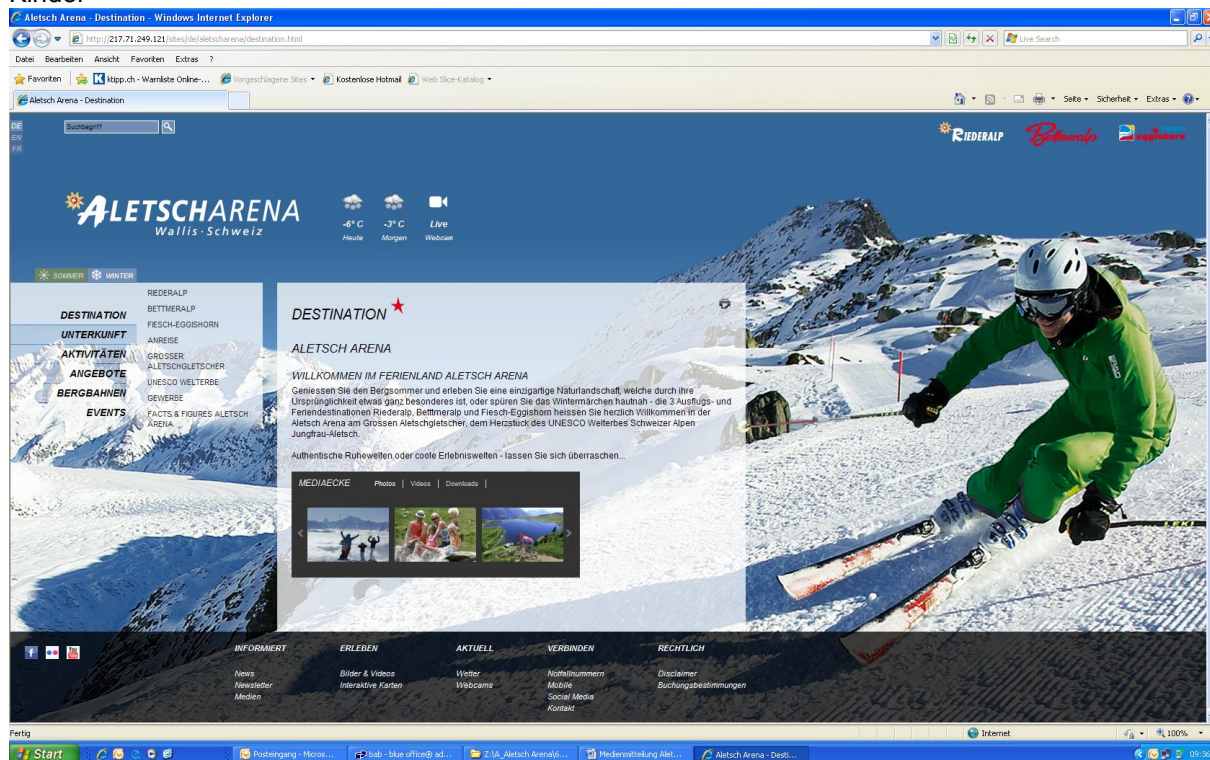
Kinder

Aletsch Arena - Destination - Windows Internet Explorer

http://217.71.249.121/sites/de/aletscharena/destination.html

Live Search

Datei Bearbeiten Ansicht Favoriten Extras ?

Favoriten ktipp.ch - Warnliste Online-... Vorgeschlagene Sites Kostenlose Hotmail Web Slice-Katalog

Aletsch Arena - Destination

Seite Sicherheit Extras

DE EN FR

Suchbegriff

RIEDERALP Bettmeralp eggishorn

ALETSCHARENA Wallis·Schweiz

-6° C Heute -3° C Morgen Live Webcam

SOMMER WINTER

DESTINATION
UNTERKUNFT
AKTIVITÄTEN
ANGEBOTE
BERGBAHNEN
EVENTS

RIEDERALP
BETTMERALP
FIESCH-EGGISHORN
ANREISE
GROSSER ALETSCHGLETSCHER
UNESCO WELTERBE
GEWERBE
FACTS & FIGURES ALETSCH ARENA

DESTINATION

ALETSCH ARENA

WILLKOMMEN IM FERIENLAND ALETSCH ARENA

Geniessen Sie den Bergsommer und erleben Sie eine einzigartige Naturlandschaft, welche durch ihre Ursprünglichkeit etwas ganz besonderes ist, oder spüren Sie das Wintermärchen hautnah - die 3 Ausflugs- und Feriendestinationen Riederalp, Betttmeralp und Fiesch-Eggishorn heissen Sie herzlich Willkommen in der Aletsch Arena am Grossen Aletschgletscher, dem Herzstück des UNESCO Welterbes Schweizer Alpen Jungfrau-Aletsch.

Authentische Ruhewelten oder coole Erlebniswelten - lassen Sie sich überraschen...

MEDIAECKE Photos | Videos | Downloads |

INFORMIERT
News
Newsletter
Medien

ERLEBEN
Bilder & Videos
Interaktive Karten

AKTUELL
Wetter
Webcams

VERBINDEN
Notfallnummern
Mobile
Social Media
Kontakt

RECHTLICH
Disclaimer
Buchungsbestimmungen

Fertig Internet 100%

Start Posteingang - Micros... bab - blue office® ad... Z:\A_Aletsch Arena\6... Medienmitteilung Alet... Aletsch Arena - Desti... 09:36